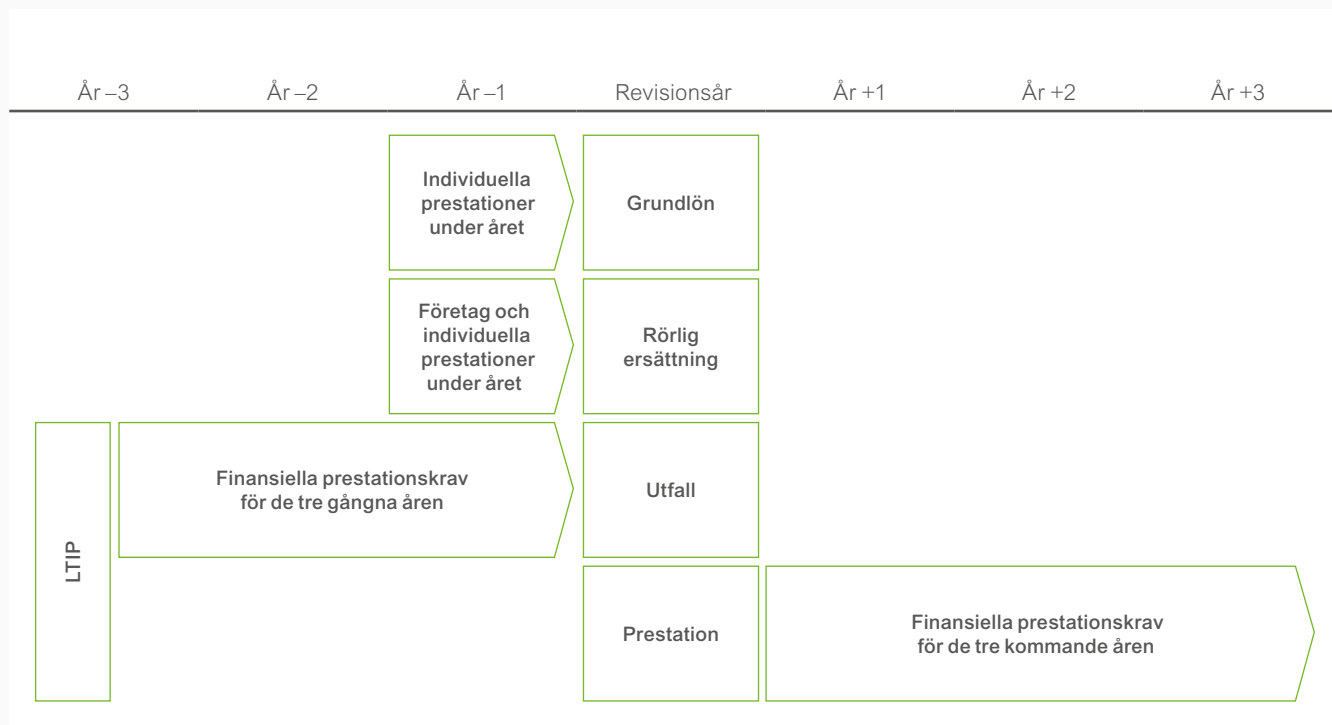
År –3 År –2 År –1 Revisionsår År +1 År +2 År +3

Individuella prestationer under året

Grundlön

Företag och individuella prestationer under året

Rörlig ersättning

LTIP

Finansiella prestationskrav för de tre gångna åren

Utfall

Prestation

Finansiella prestationskrav för de tre kommande åren